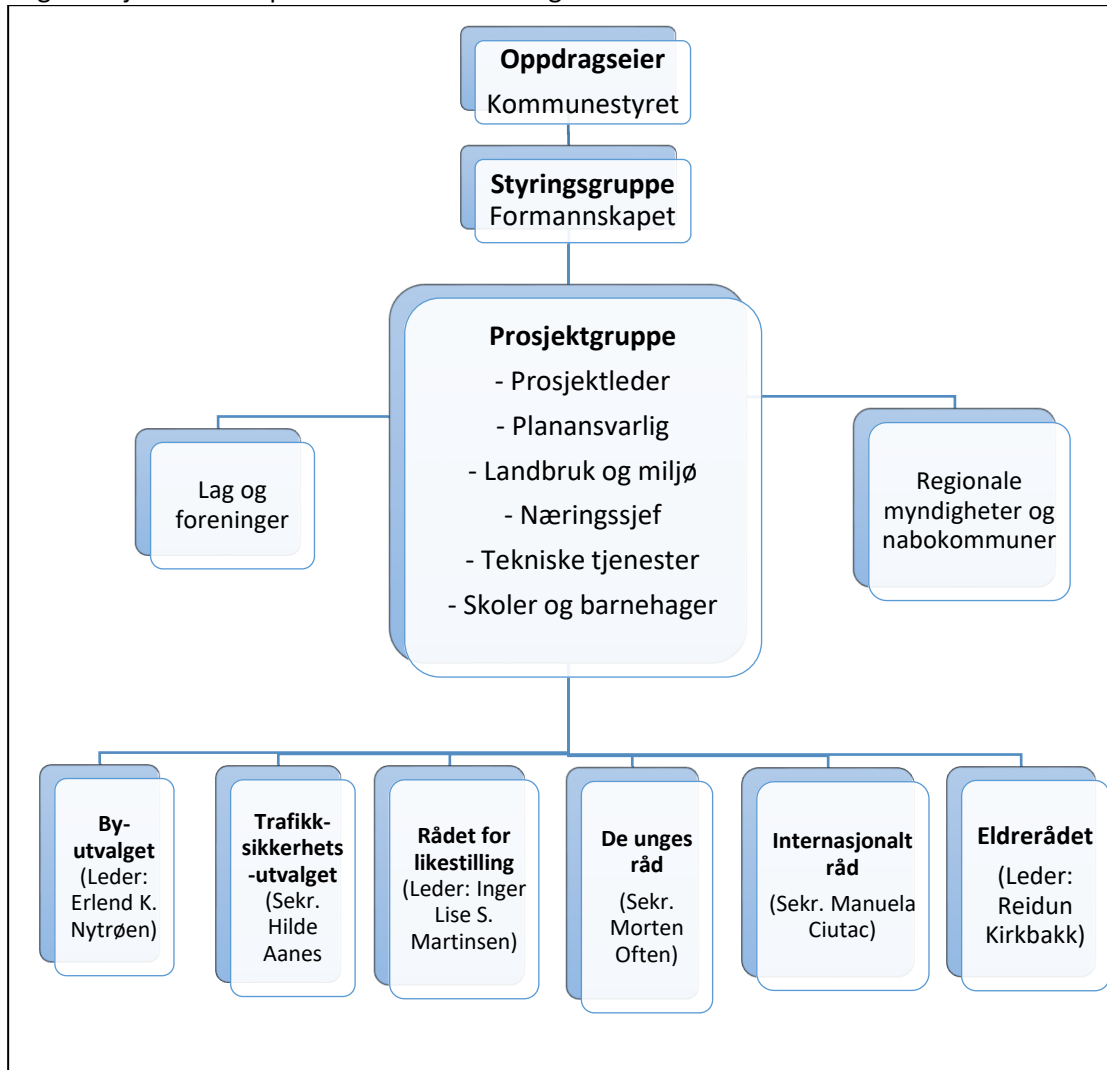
Oppdragseier
Kommunestyret

Styringsgruppe
Formannskapet

Prosjektgruppe
- Prosjektleder
- Planansvarlig
- Landbruk og miljø
- Næringssjef
- Tekniske tjenester
- Skoler og barnehager

Lag og foreninger

Regionale myndigheter og nabokommuner

By-utvalget (Leder: Erlend K. Nytrøen)

Trafikk-sikkerhets-utvalget (Sekr. Hilde Aanes

Rådet for likestilling (Leder: Inger Lise S. Martinsen)

De unges råd (Sekr. Morten Often)

Internasjonalt råd (Sekr. Manuela Ciutac)

Eldrerådet (Leder: Reidun Kirkbakk)